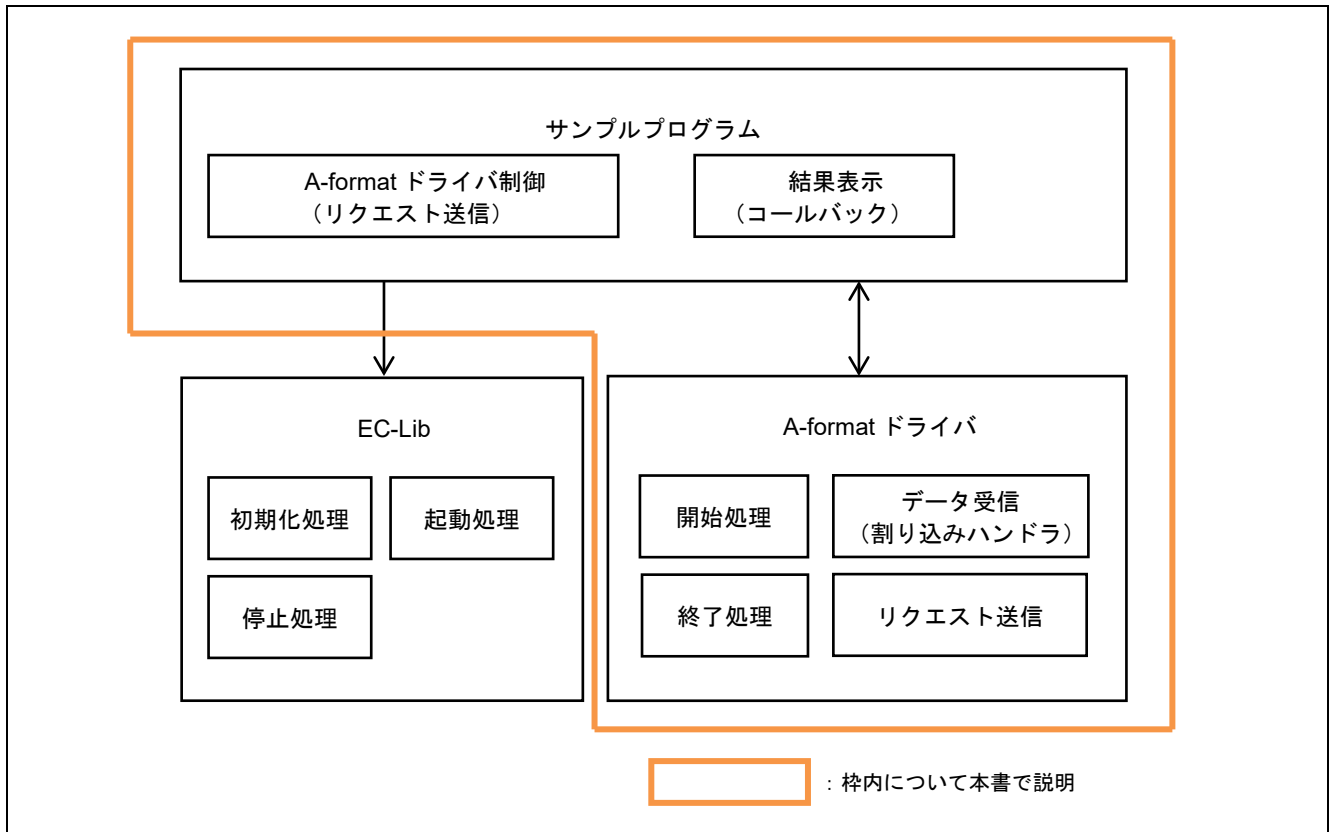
サンプルプログラム

A-format ドライバ制御
（リクエスト送信）

結果表示
（コールバック）

EC-Lib

初期化処理

起動処理

停止処理

A-format ドライバ

開始処理

データ受信
（割り込みハンドラ）

終了処理

リクエスト送信

：枠内について本書で説明